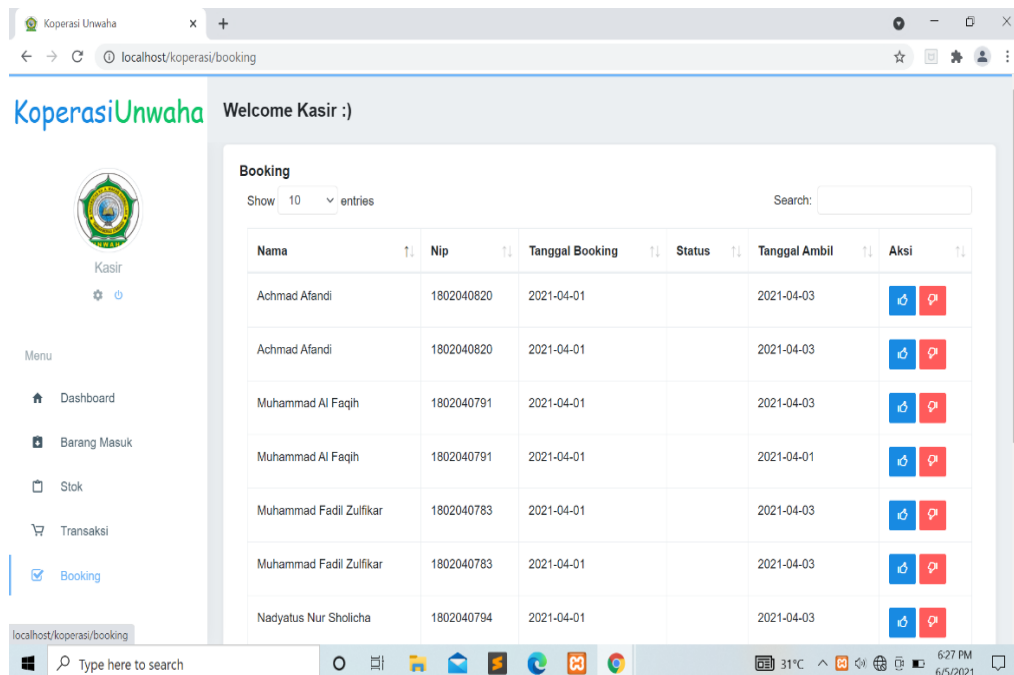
Koperasi Unwaha

localhost/koperasi/booking

KoperasiUnwaha

Welcome Kasir :)

Kasir

Menu

Dashboard

Barang Masuk

Stok

Transaksi

Booking

Booking

Show 10 entries

Search:

| Nama | Nip | Tanggal Booking | Status | Tanggal Ambil | Aksi |
|---|---|---|---|---|---|
| Achmad Afandi | 1802040820 | 2021-04-01 | | 2021-04-03 | |
| Achmad Afandi | 1802040820 | 2021-04-01 | | 2021-04-03 | |
| Muhammad Al Faqih | 1802040791 | 2021-04-01 | | 2021-04-03 | |
| Muhammad Al Faqih | 1802040791 | 2021-04-01 | | 2021-04-01 | |
| Muhammad Fadil Zulfikar | 1802040783 | 2021-04-01 | | 2021-04-03 | |
| Muhammad Fadil Zulfikar | 1802040783 | 2021-04-01 | | 2021-04-03 | |
| Nadyatus Nur Sholicha | 1802040794 | 2021-04-01 | | 2021-04-03 | |

localhost/koperasi/booking

Type here to search

31°C

6:27 PM
6/5/2021